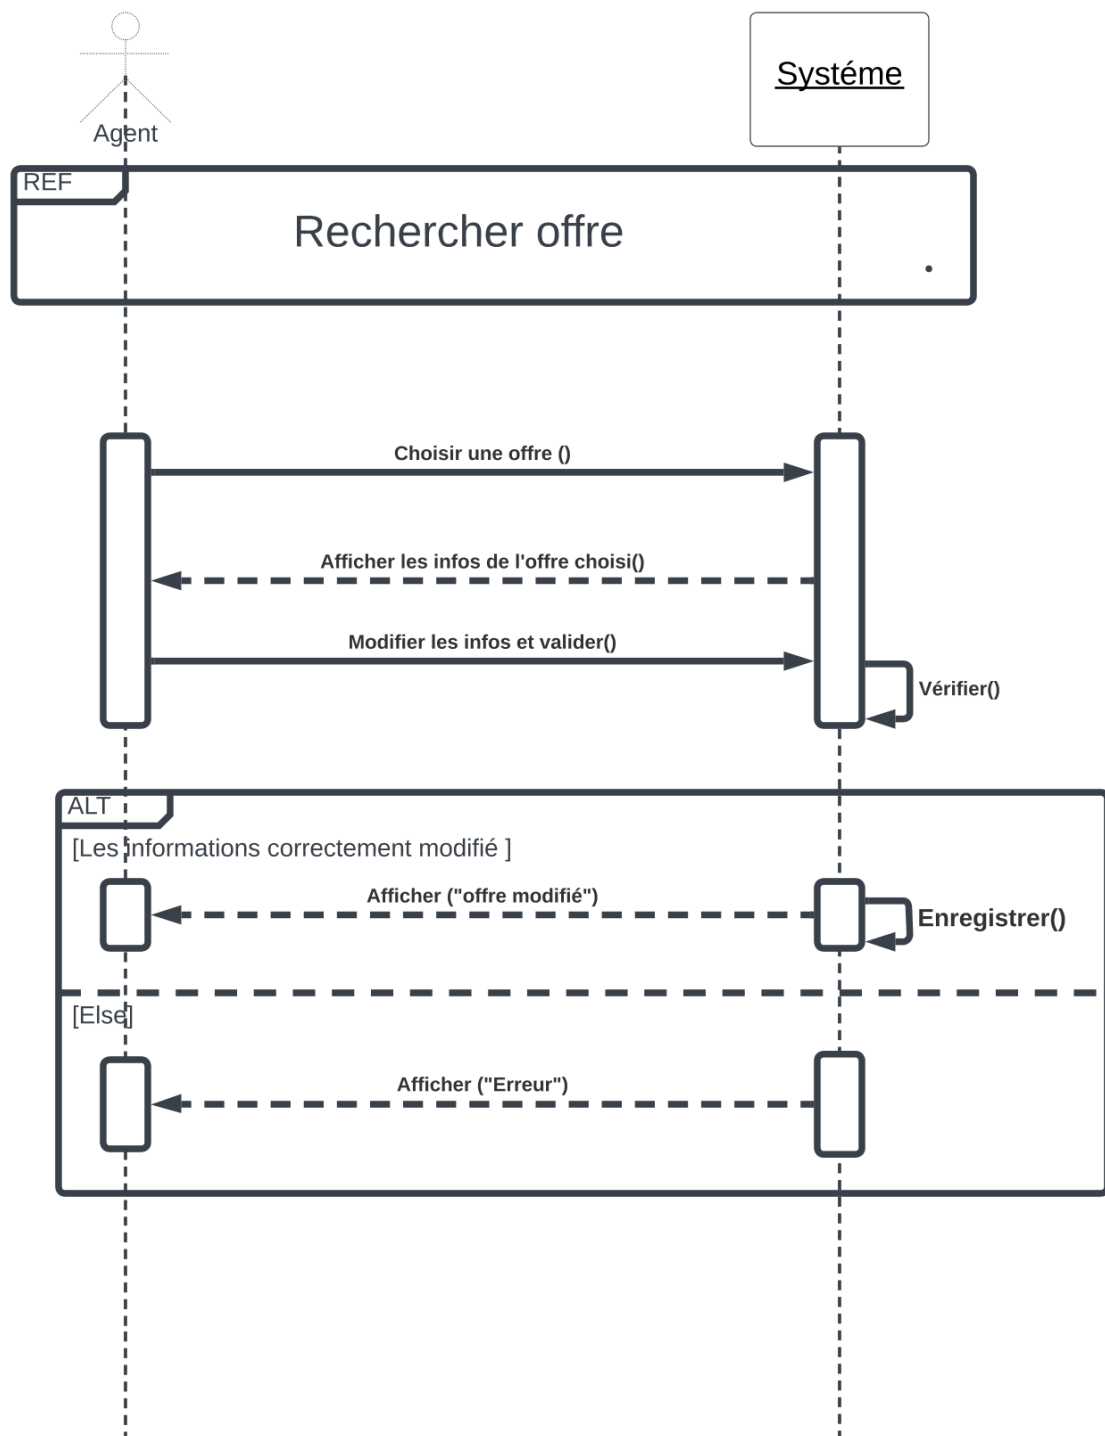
Agent

Systéme

REF

Rechercher offre

Choisir une offre ()

Afficher les infos de l'offre choisi()

Modifier les infos et valider()

Vérifier()

ALT

[Les informations correctement modifié ]

Afficher ("offre modifié")

Enregistrer()

[Else]

Afficher ("Erreur")